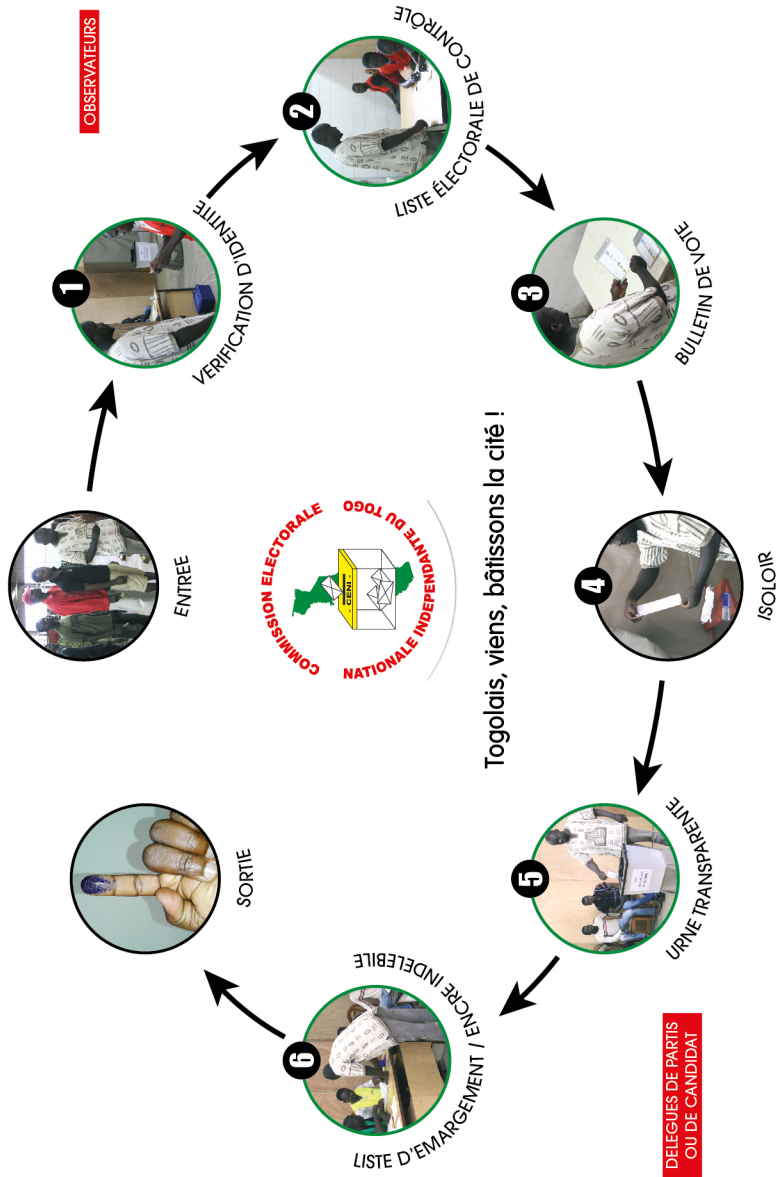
OBSERVATEURS

ENTREE

1
VERIFICATION D'IDENTITE

2
LISTE ÉLECTORALE DE CONTRÔLE

3
BULLETIN DE VOTE

4
ISOLOIR

5
URNE TRANSPARENTE

6
LISTE D'EMARGEMENT / ENCRE INDELEBILE

SORTIE

COMMISSION ELECTORALE NATIONALE INDEPENDANTE DU TOGO

CENI

Togolais, viens, bâtissons la cité !

DELEGUES DE PARTIS OU DE CANDIDAT